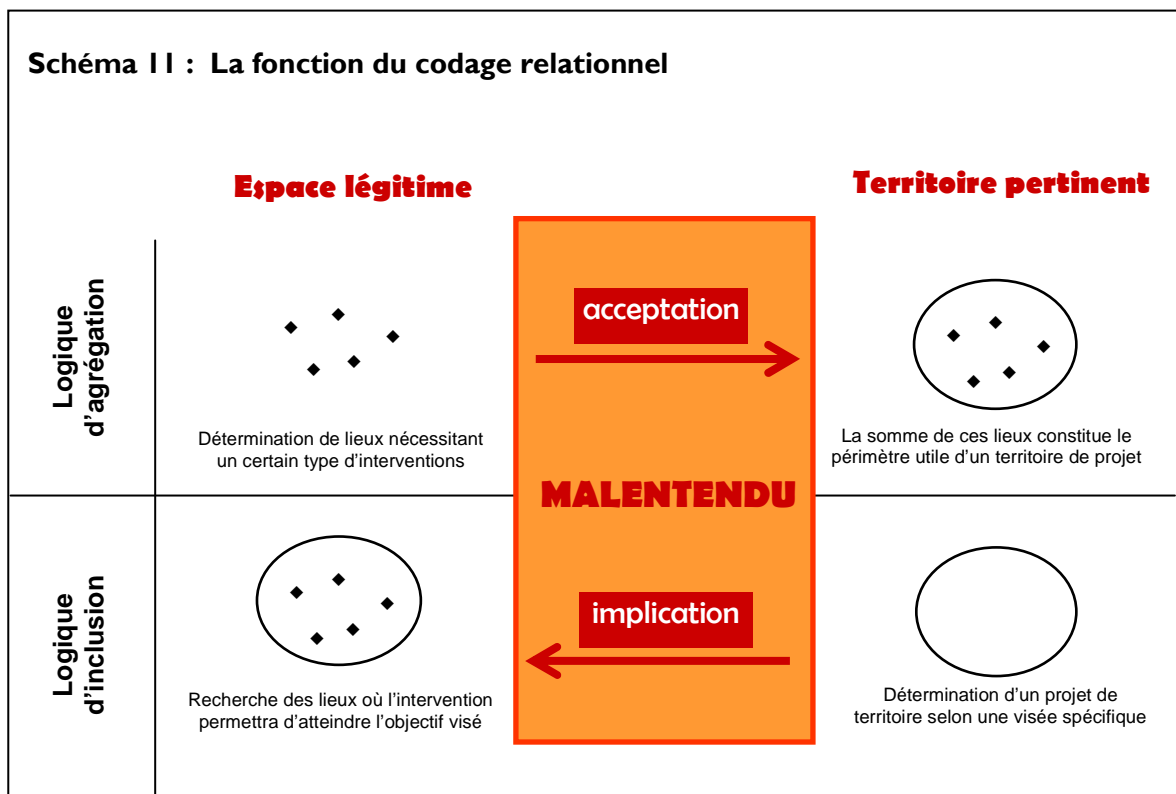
Schéma 11 : La fonction du codage relationnel

Espace légitime

Territoire pertinent

Logique d'agrégation

acceptation

Détermination de lieux nécessitant un certain type d'interventions

La somme de ces lieux constitue le périmètre utile d'un territoire de projet

MALENTENDU

Logique d'inclusion

implication

Recherche des lieux où l'intervention permettra d'atteindre l'objectif visé

Détermination d'un projet de territoire selon une visée spécifique